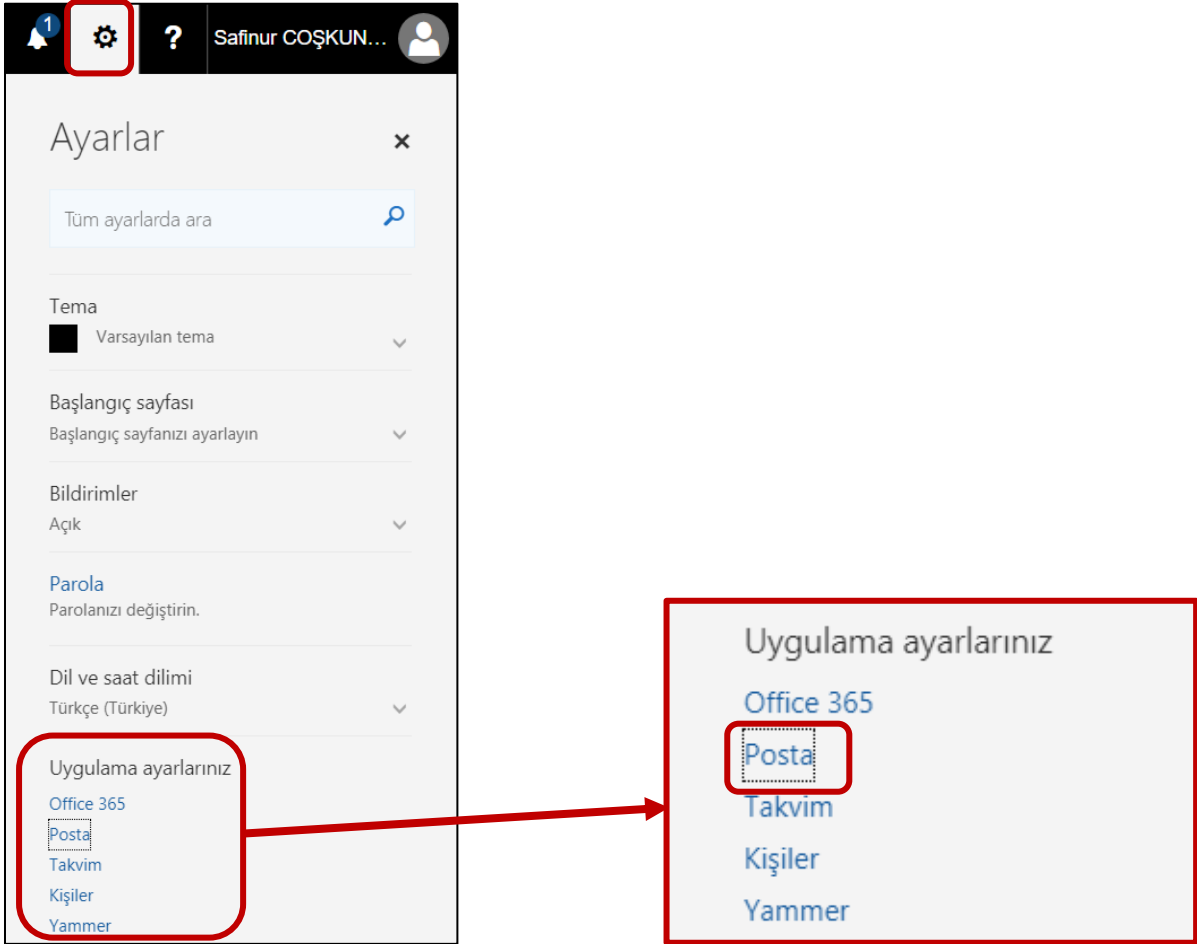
1 ? Safinur COŞKUN...

Ayarlar ×

Tüm ayarlarda ara

Tema
Varsayılan tema

Başlangıç sayfası
Başlangıç sayfanızı ayarlayın

Bildirimler
Açık

Parola
Parolanızı değiştirin.

Dil ve saat dilimi
Türkçe (Türkiye)

Uygulama ayarlarınız
Office 365
Posta
Takvim
Kişiler
Yammer

Uygulama ayarlarınız
Office 365
Posta
Takvim
Kişiler
Yammer